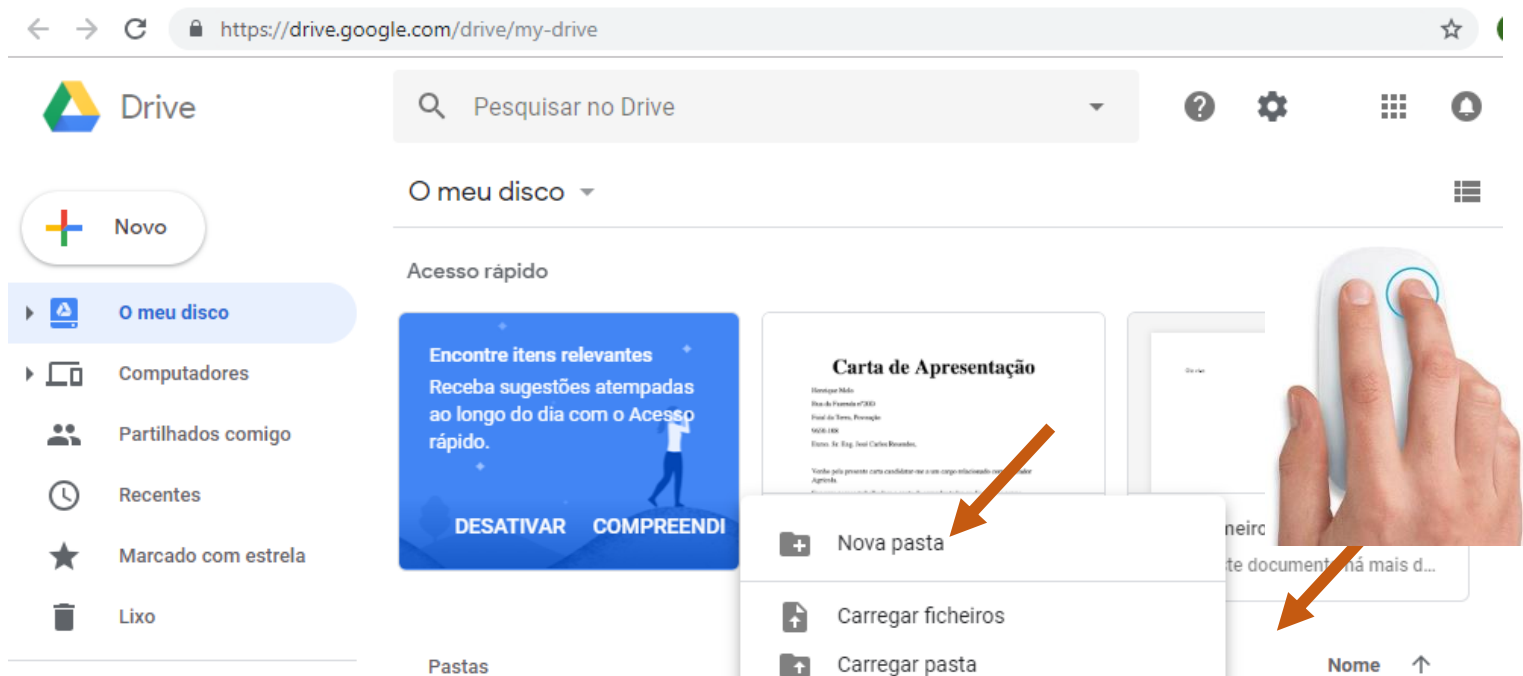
https://drive.google.com/drive/my-drive

Drive

Pesquisar no Drive

O meu disco

Novo

Acesso rápido

O meu disco

Computadores

Partilhados comigo

Recentes

Marcado com estrela

Lixo

Encontre itens relevantes

Receba sugestões atempadas ao longo do dia com o Acesso rápido.

DESATIVAR COMPREENDI

Carta de Apresentação

Henrique Melo
Rua da Fazenda nº2013
Fatal do Tenro, Povoação
9650-108
Exmo. Sr. Eng. José Carlos Resendes,

Venho pelo presente carta candidatar-me a um cargo relacionado com o sector Agrícola.

neiro

te document há mais d...

Nova pasta

Carregar ficheiros

Carregar pasta

Pastas

Nome